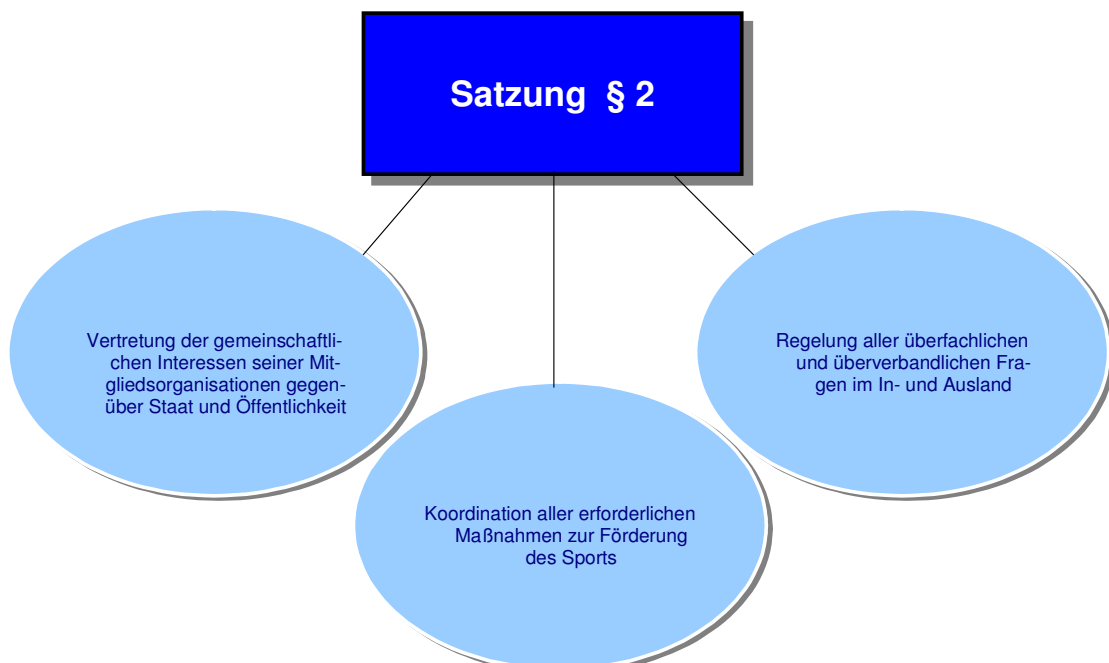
Satzung § 2

Vertretung der gemeinschaftlichen Interessen seiner Mitgliedsorganisationen gegenüber Staat und Öffentlichkeit

Koordination aller erforderlichen Maßnahmen zur Förderung des Sports

Regelung aller überfachlichen und überverbandlichen Fragen im In- und Ausland